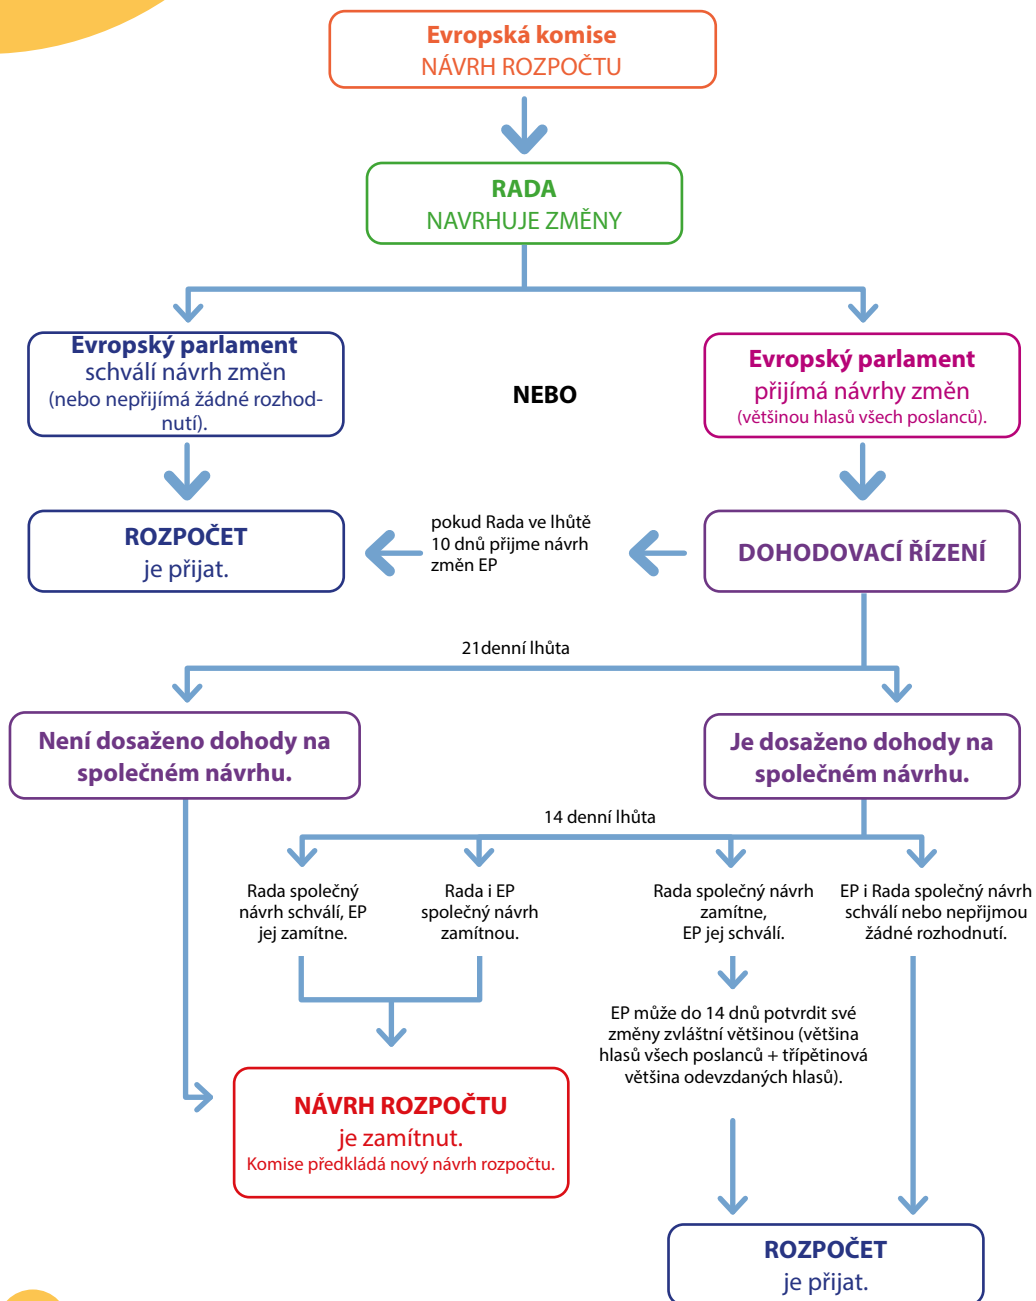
Evropská komise
NÁVRH ROZPOČTU

RADA
NAVRHUJE ZMĚNY

Evropský parlament
schválí návrh změn
(nebo nepřijímá žádné rozhodnutí).

NEBO

Evropský parlament
přijímá návrhy změn
(většinou hlasů všech poslanců).

ROZPOČET
je přijat.

pokud Rada ve lhůtě 10 dnů přijme návrh změn EP

DOHODOVACÍ ŘÍZENÍ

21denní lhůta

Není dosaženo dohody na společném návrhu.

Je dosaženo dohody na společném návrhu.

14 denní lhůta

Rada společný návrh schválí, EP jej zamítne.

Rada i EP společný návrh zamítnou.

Rada společný návrh zamítne, EP jej schválí.

EP i Rada společný návrh schválí nebo nepřijmou žádné rozhodnutí.

EP může do 14 dnů potvrdit své změny zvláštní většinou (většina hlasů všech poslanců + třípětinová většina odevzdaných hlasů).

NÁVRH ROZPOČTU
je zamítnut.
Komise předkládá nový návrh rozpočtu.

ROZPOČET
je přijat.